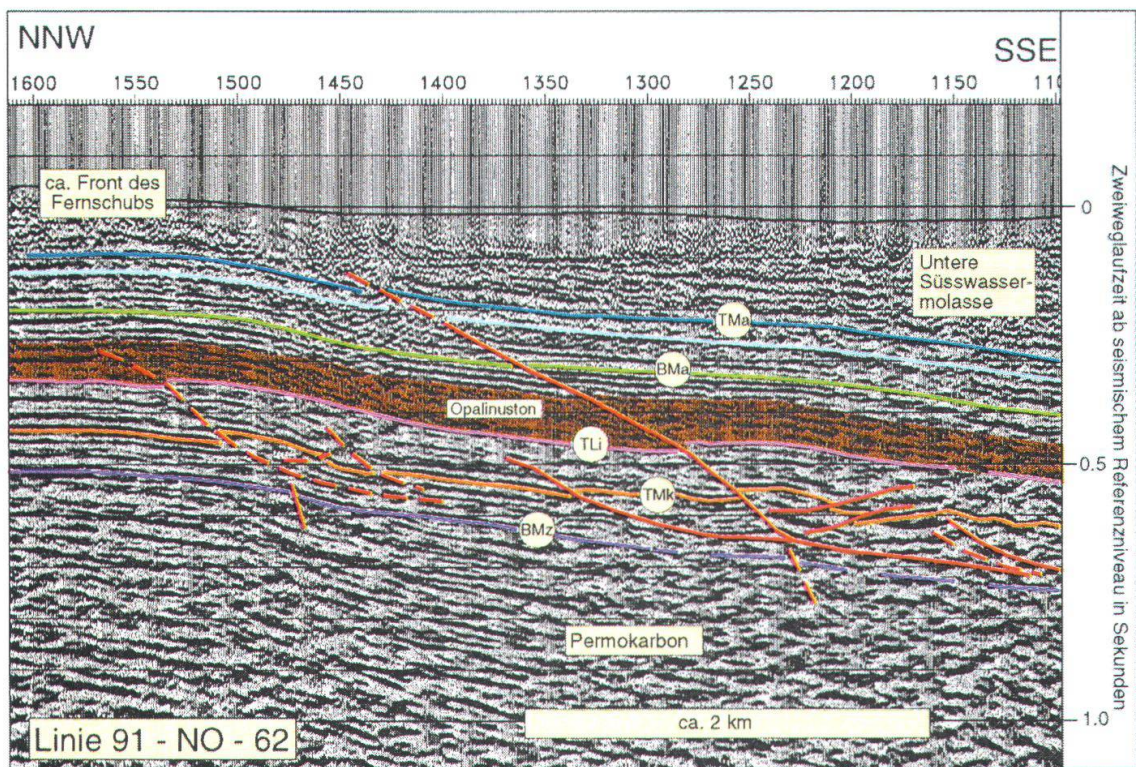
NNW

SSE

1600 1550 1500 1450 1400 1350 1300 1250 1200 1150 11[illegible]

ca. Front des Fernschubs

Untere Süsswassermolasse

TMa

BMa

Opalinuston

TLi

TMk

BMz

Permokarbon

ca. 2 km

Linie 91 - NO - 62

0

0.5

1.0

Zweiweglaufzeit ab seismischem Referenzniveau in Sekunden